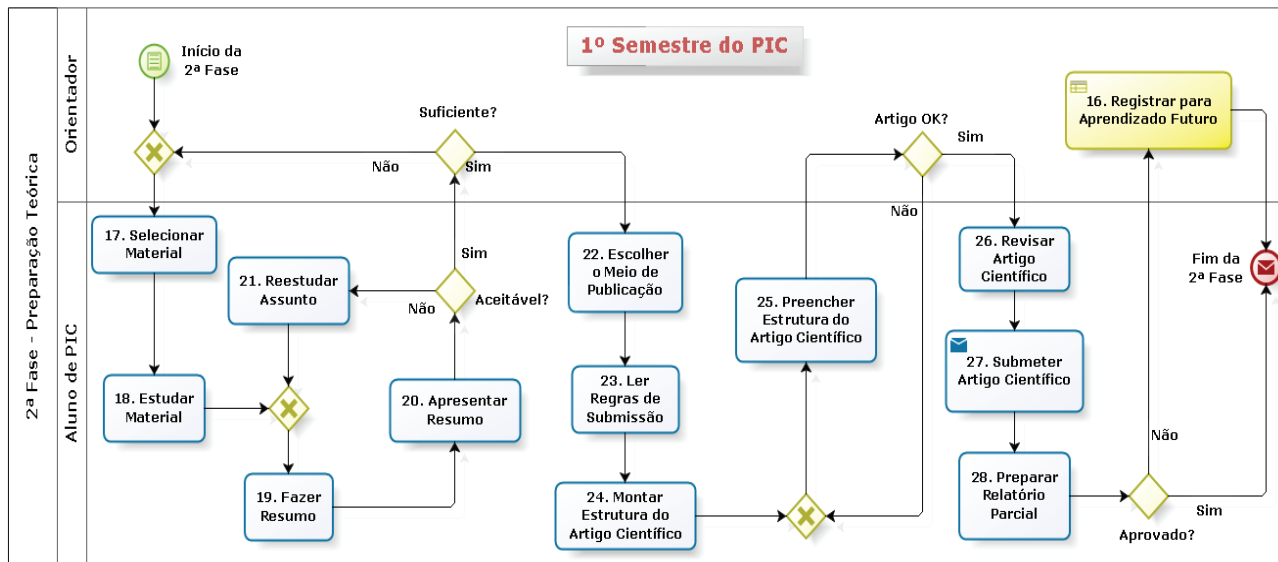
2ª Fase - Preparação Teórica

Orientador

Aluno de PIC

1º Semestre do PIC

Início da 2ª Fase

Suficiente?

Não

Sim

Artigo OK?

Sim

Não

16. Registrar para Aprendizado Futuro

17. Selecionar Material

21. Reestudar Assunto

Sim

Não

Aceitável?

22. Escolher o Meio de Publicação

25. Preencher Estrutura do Artigo Científico

26. Revisar Artigo Científico

Fim da 2ª Fase

27. Submeter Artigo Científico

18. Estudar Material

20. Apresentar Resumo

23. Ler Regras de Submissão

Não

19. Fazer Resumo

24. Montar Estrutura do Artigo Científico

28. Preparar Relatório Parcial

Sim

Aprovado?